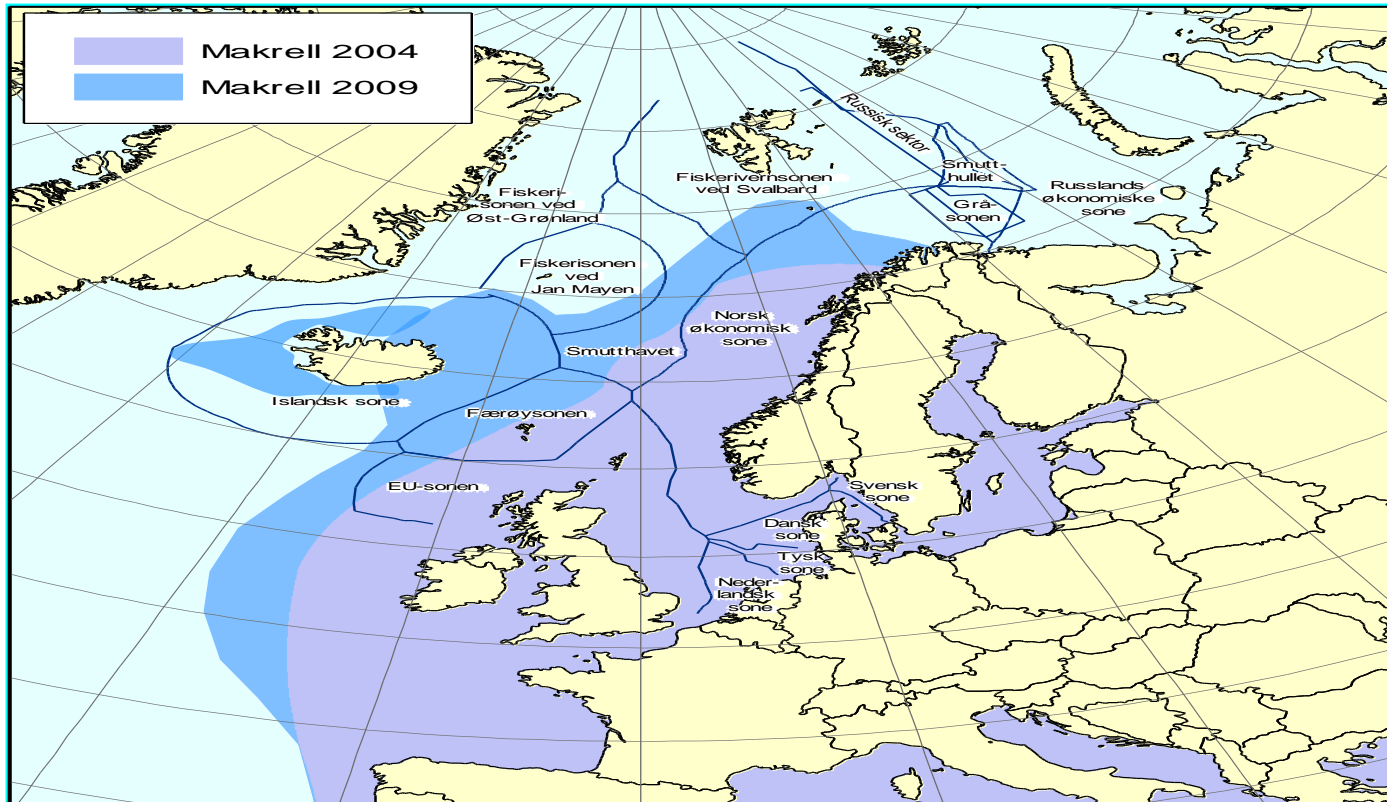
Makrell 2004
Makrell 2009

Russisk sektor

Fiskeri-sonen ved Øst-Grønland

Fiskerivernsonen ved Svalbard

Smutt-hullet

Russlands økonomiske sone

Grå-sonen

Fiskerisonen ved Jan Mayen

Norsk økonomisk sone

Smutthavet

Islandsk sone

Færøysonen

EU-sonen

Svensk sone

Dansk sone

Tysk sone

Neder-landsk sone